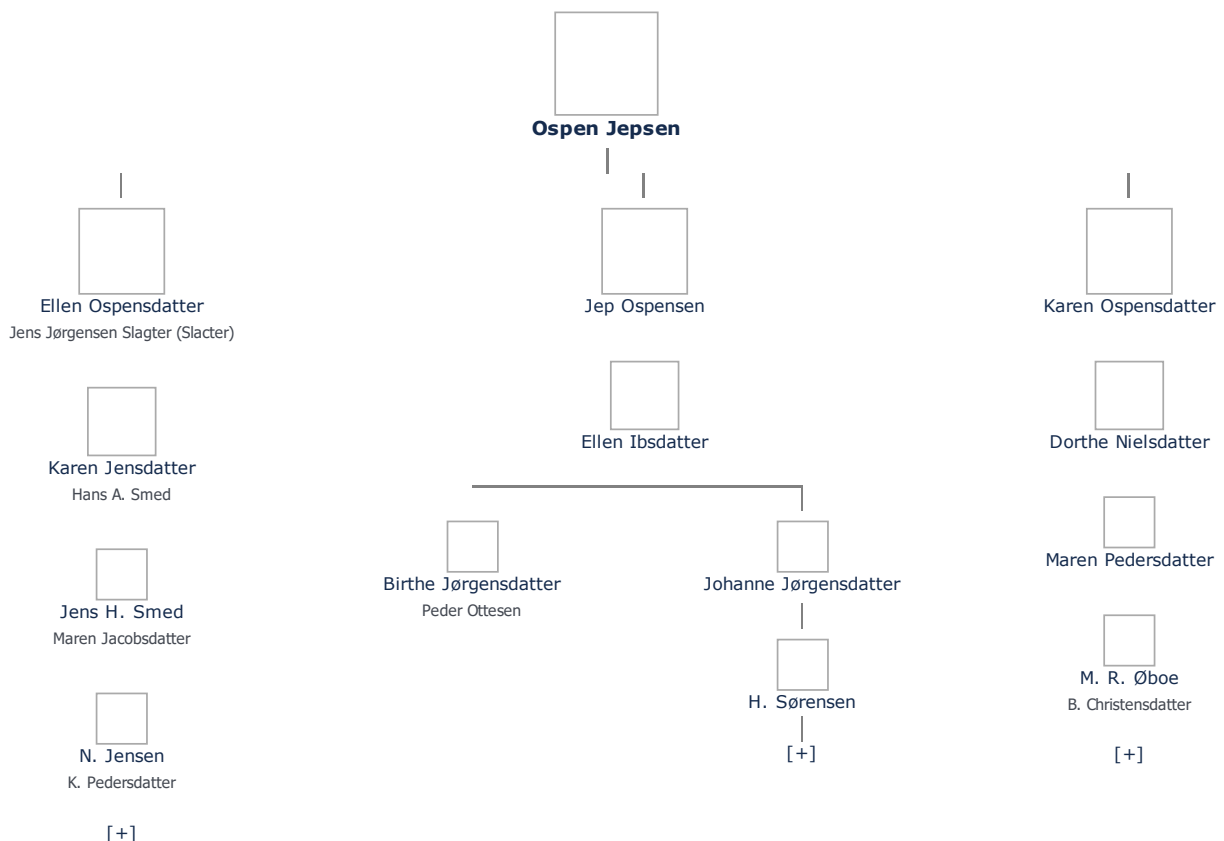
Ospen Jepsen

Ellen Ospensdatter
Jens Jørgensen Slagter (Slacter)

Karen Jensdatter
Hans A. Smed

Jens H. Smed
Maren Jacobsdatter

N. Jensen
K. Pedersdatter

[+]

Jep Ospensen

Ellen Ibsdatter

Birthe Jørgensdatter
Peder Ottesen

Johanne Jørgensdatter

H. Sørensen

[+]

Karen Ospensdatter

Dorthe Nielsdatter

Maren Pedersdatter

M. R. Øboe
B. Christensdatter

[+]